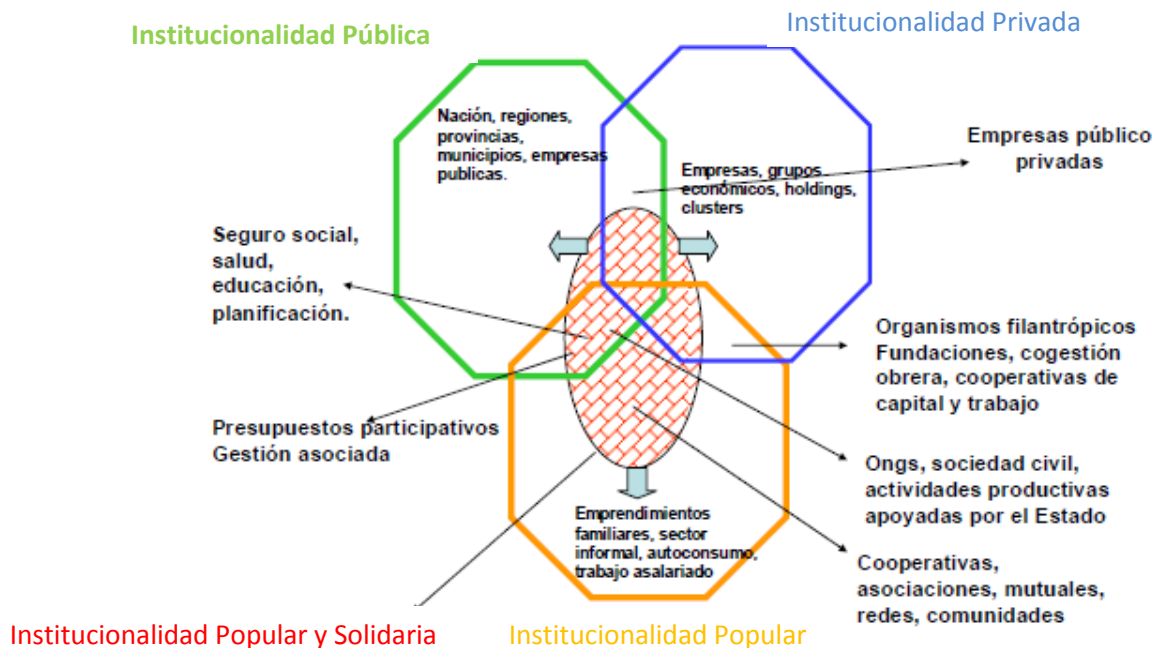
Institucionalidad Pública

Institucionalidad Privada

Nación, regiones, provincias, municipios, empresas publicas.

Empresas, grupos económicos, holdings, clusters

Empresas público privadas

Seguro social, salud, educación, planificación.

Organismos filantrópicos Fundaciones, cogestión obrera, cooperativas de capital y trabajo

Presupuestos participativos Gestión asociada

Ongs, sociedad civil, actividades productivas apoyadas por el Estado

Emprendimientos familiares, sector informal, autoconsumo, trabajo asalariado

Cooperativas, asociaciones, mutuales, redes, comunidades

Institucionalidad Popular y Solidaria

Institucionalidad Popular